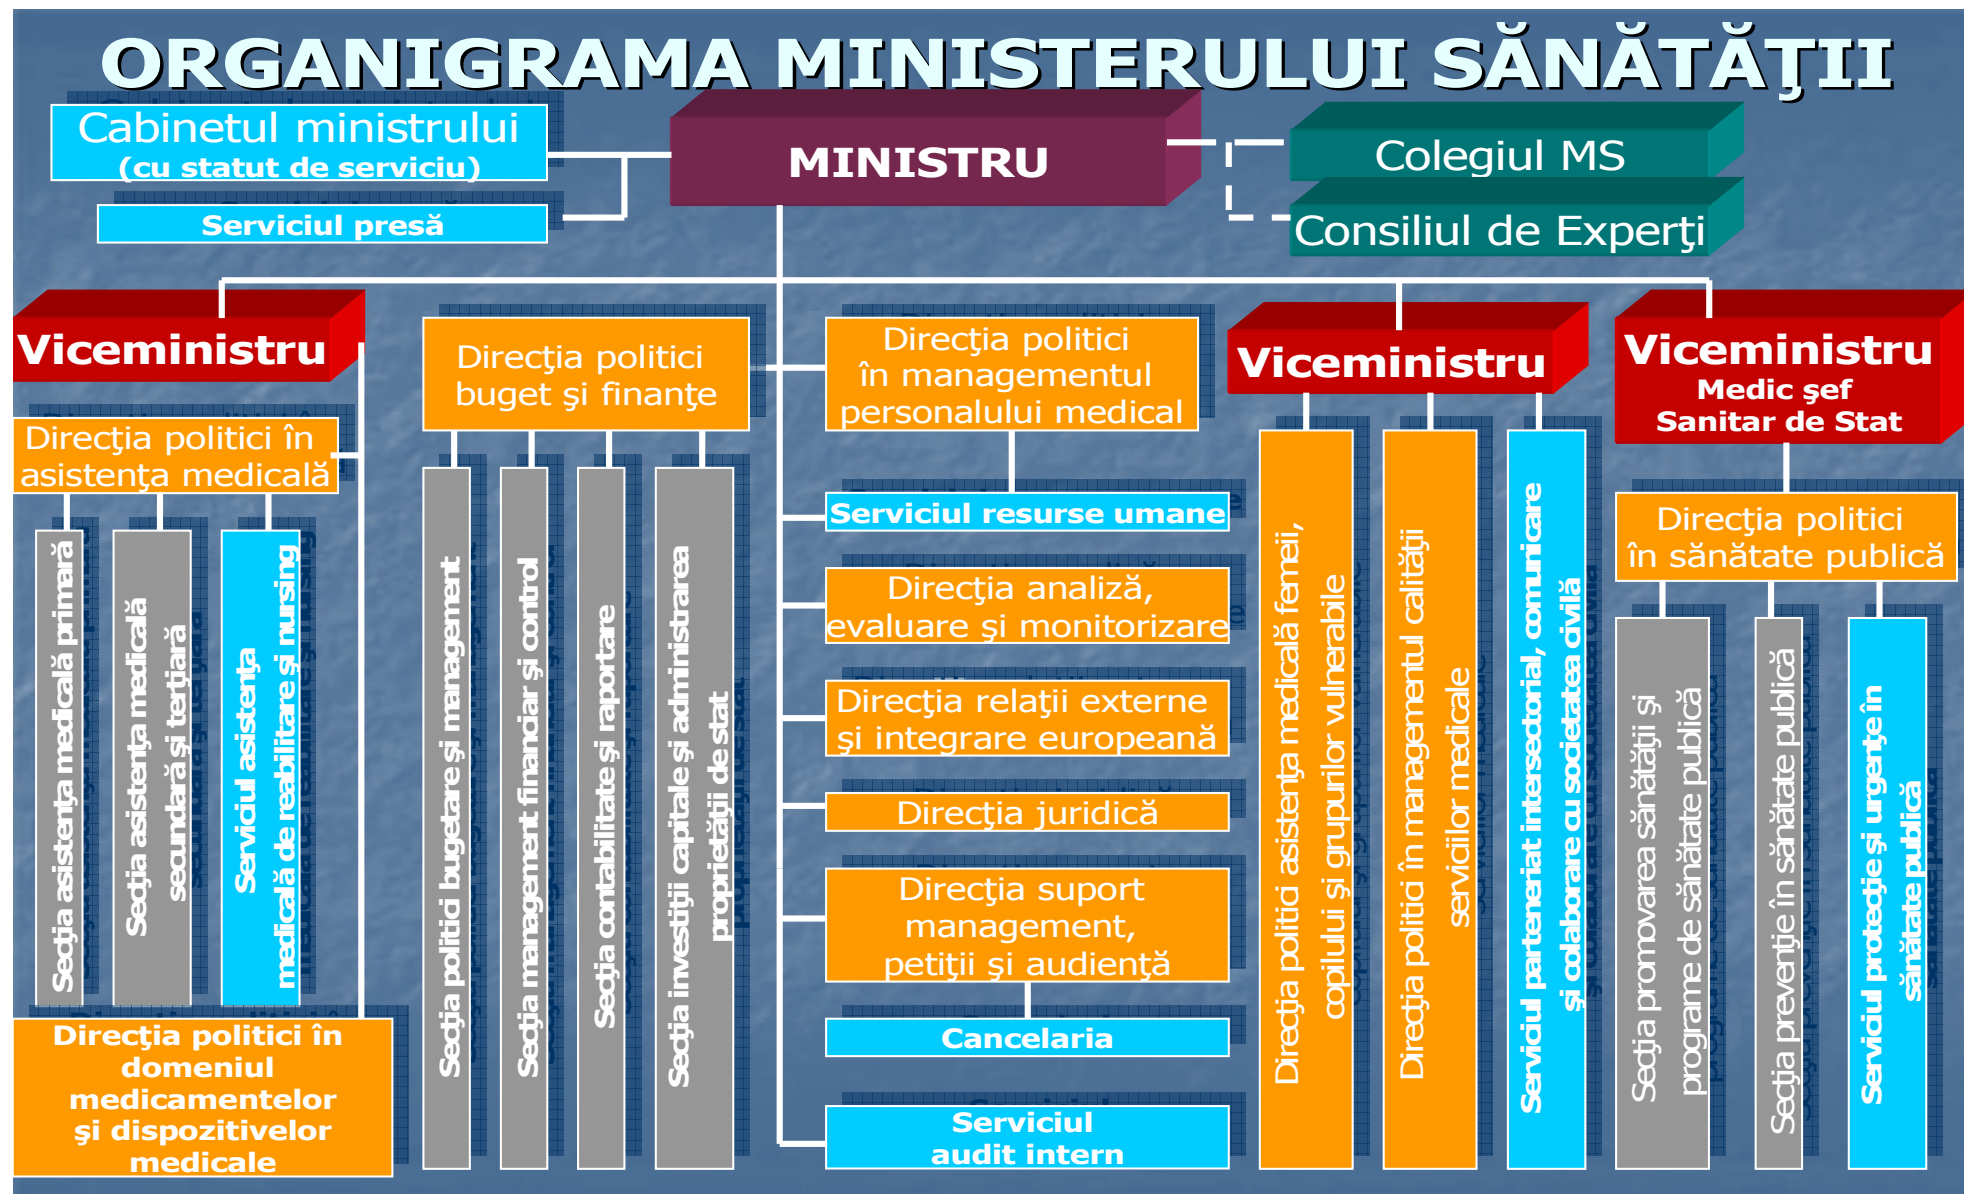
ORGANIGRAMA MINISTERULUI SĂNĂTĂŢII

Cabinetul ministrului (cu statut de serviciu)

Serviciul presă

MINISTRU

Colegiul MS

Consiliul de Experţi

Viceministru

Direcţia politici în asistenţa medicală

Secţia asistenţa medicală primară

Secţia asistenţa medicală secundară şi terţiară

Serviciul asistenţa medicală de reabilitare şi nursing

Direcţia politici în domeniul medicamentelor şi dispozitivelor medicale

Direcţia politici buget şi finanţe

Secţia politici bugetare şi management

Secţia management financiar şi control

Secţia contabilitate şi raportare

Secţia investiţii capitale şi administrarea proprietăţii de stat

Direcţia politici în managementul personalului medical

Serviciul resurse umane

Direcţia analiză, evaluare şi monitorizare

Direcţia relaţii externe şi integrare europeană

Direcţia juridică

Direcţia suport management, petiţii şi audienţă

Cancelaria

Serviciul audit intern

Viceministru

Direcţia politici asistenţa medicală femei, copilului şi grupurilor vulnerabile

Direcţia politici în managementul calităţii serviciilor medicale

Serviciul parteneriat intersectorial, comunicare şi colaborare cu societatea civilă

Viceministru
Medic şef Sanitar de Stat

Direcţia politici în sănătate publică

Secţia promovarea sănătăţii şi programe de sănătate publică

Secţia prevenţie în sănătate publică

Serviciul protecţie şi urgenţe în sănătate publică